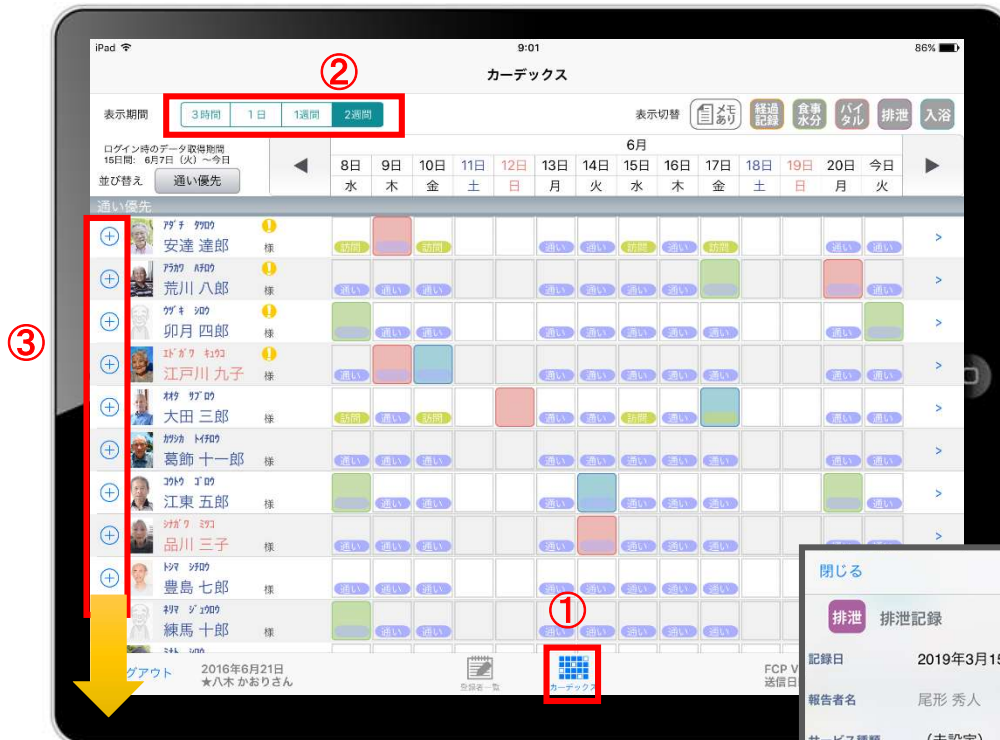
iPad 9:01 86%

カーデックス

②

表示期間 3時間 1日 1週間 2週間

表示切替 メモあり 経過記録 食事水分 バイタル 排泄 入浴

ログイン時のデータ取得期間
15日間: 6月7日（火）〜今日

並び替え 通い優先

6月

| 8日 | 9日 | 10日 | 11日 | 12日 | 13日 | 14日 | 15日 | 16日 | 17日 | 18日 | 19日 | 20日 | 今日 |
|---|---|---|---|---|---|---|---|---|---|---|---|---|---|
| 水 | 木 | 金 | 土 | 日 | 月 | 火 | 水 | 木 | 金 | 土 | 日 | 月 | 火 |

通い優先

③

アダチ タツロウ 安達 達郎 様 訪問 訪問 通い 通い 訪問 通い 訪問 通い 通い
アラカワ ハチロウ 荒川 八郎 様 通い 通い 通い 通い 通い 通い 通い 通い
ウヅキ シロウ 卯月 四郎 様 通い 通い 通い 通い 通い 通い 通い
エドガワ キュウコ 江戸川 九子 様 通い 通い 通い 通い 通い 通い 通い 通い
オオタ サブロウ 大田 三郎 様 訪問 通い 訪問 通い 通い 訪問 通い 通い 通い
カツシカ トイチロウ 葛飾 十一郎 様 通い 通い 通い 通い 通い 通い 通い 通い 通い 通い
コウトウ ゴロウ 江東 五郎 様 通い 通い 通い 通い 通い 通い 通い 通い 通い
シナガワ ミツコ 品川 三子 様 通い 通い 通い 通い 通い 通い 通い 通い 通い
トシマ シチロウ 豊島 七郎 様 通い 通い 通い 通い 通い
ネリマ ジュウロウ 練馬 十郎 様 通い 通い 通い 通い 通い 通い

①

グアウト 2016年6月21日 ★八木 かおりさん 登録者一覧 カーデックス FCP V 送信日

閉じる
排泄 排泄記録
記録日 2019年3月15
報告者名 尾形 秀人
サービス種類 （未設定）